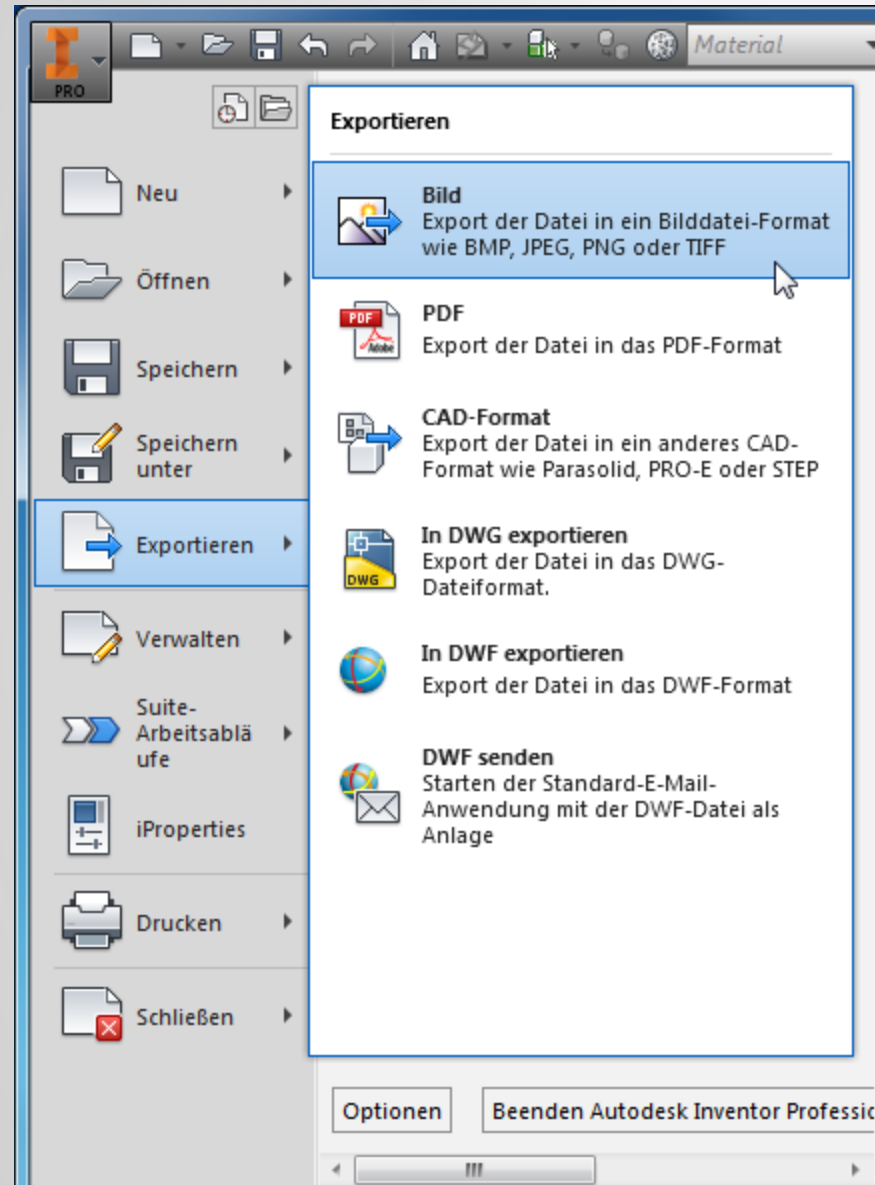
PRO

Material

Neu

Öffnen

Speichern

Speichern unter

Exportieren

Verwalten

Suite-Arbeitsabläufe

iProperties

Drucken

Schließen

Exportieren

Bild
Export der Datei in ein Bilddatei-Format wie BMP, JPEG, PNG oder TIFF

PDF
Export der Datei in das PDF-Format

CAD-Format
Export der Datei in ein anderes CAD-Format wie Parasolid, PRO-E oder STEP

In DWG exportieren
Export der Datei in das DWG-Dateiformat.

In DWF exportieren
Export der Datei in das DWF-Format

DWF senden
Starten der Standard-E-Mail-Anwendung mit der DWF-Datei als Anlage

Optionen

Beenden Autodesk Inventor Professio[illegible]